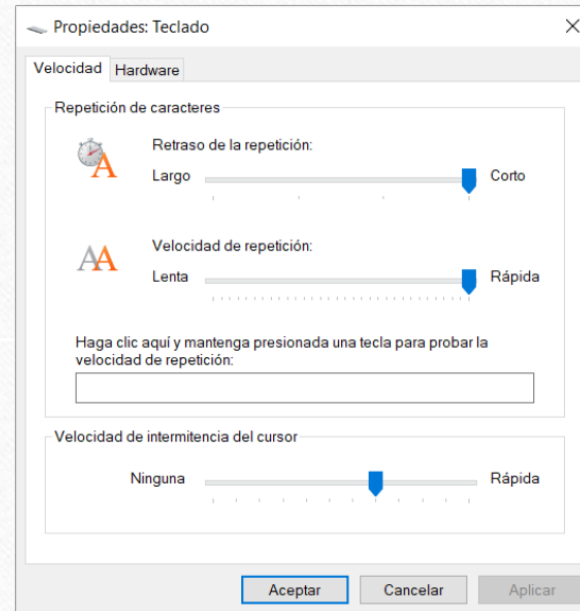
Propiedades: Teclado

Velocidad Hardware

Repetición de caracteres

Retraso de la repetición:

Largo Corto

Velocidad de repetición:

Lenta Rápida

Haga clic aquí y mantenga presionada una tecla para probar la velocidad de repetición:

Velocidad de intermitencia del cursor

Ninguna Rápida

Aceptar Cancelar Aplicar